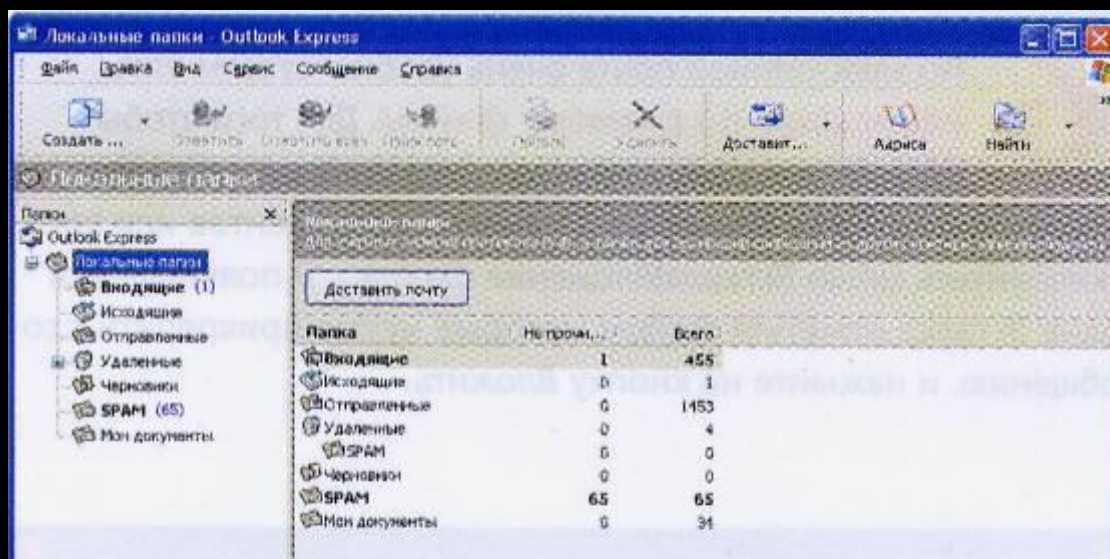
Локальные папки - Outlook Express

Файл Правка Вид Сервис Сообщение Справка

Создать ... Ответить Ответить всем Переслать Печать Удалить Доставит... Адреса Найти

Локальные папки

Папки

Outlook Express

Локальные папки

Входящие (1)

Исходящие

Отправленные

Удаленные

Черновики

SPAM (65)

Мои документы

Локальные папки

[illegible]

Доставить почту

| Папка | Не прочи... | Всего |
|---|---|---|
| Входящие | 1 | 455 |
| Исходящие | 0 | 1 |
| Отправленные | 0 | 1453 |
| Удаленные | 0 | 4 |
| SPAM | 0 | 0 |
| Черновики | 0 | 0 |
| SPAM | 65 | 65 |
| Мои документы | 0 | 31 |